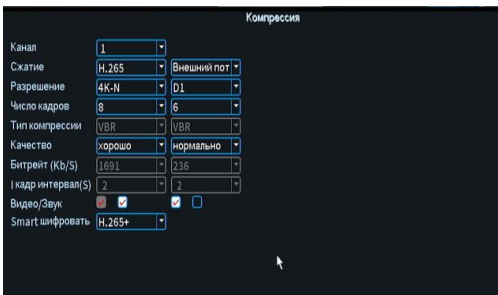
Компрессия

Канал 1
Сжатие H.265 Внешний пот
Разрешение 4K-N D1
Число кадров 8 6
Тип компрессии VBR VBR
Качество хорошо нормально
Битрейт (Kb/S) 1691 236
I кадр интервал(S) 2 2
Видео/Звук
Smart шифровать H.265+